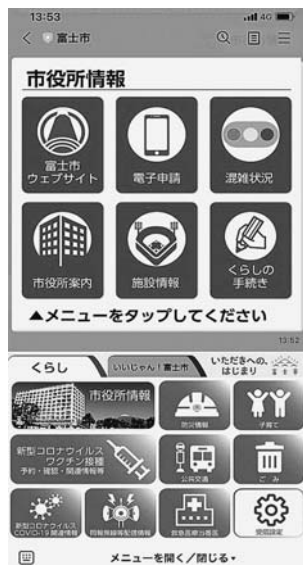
13:53
4G
富士市

市役所情報

富士市ウェブサイト

電子申請

混雑状況

市役所案内

施設情報

くらしの手続き

▲メニューをタップしてください

くらし
いいじゃん！富士市
いただきへの、はじまり

市役所情報

防災情報

子育て

新型コロナウイルス ワクチン接種
予約・接種・関連情報等

公共交通

ごみ

新型コロナウイルス COVID-19関連情報

同報無線等配信情報

救急医療当番医

受信設定

メニューを開く／閉じる